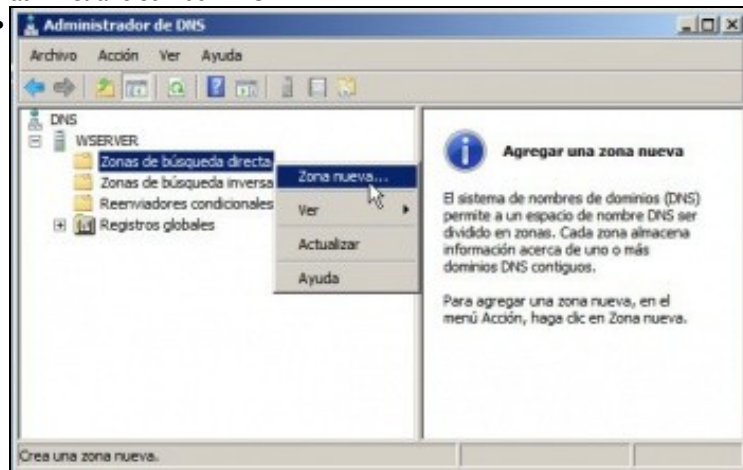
Administrador de DNS

Archivo Acción Ver Ayuda

DNS
WSERVER
Zonas de búsqueda directa
Zonas de búsqueda inversa
Reenviadores condicionales
Registros globales

Zona nueva...
Ver
Actualizar
Ayuda

Agregar una zona nueva

El sistema de nombres de dominios (DNS) permite a un espacio de nombre DNS ser dividido en zonas. Cada zona almacena información acerca de uno o más dominios DNS contiguos.

Para agregar una zona nueva, en el menú Acción, haga clic en Zona nueva.

Crea una zona nueva.